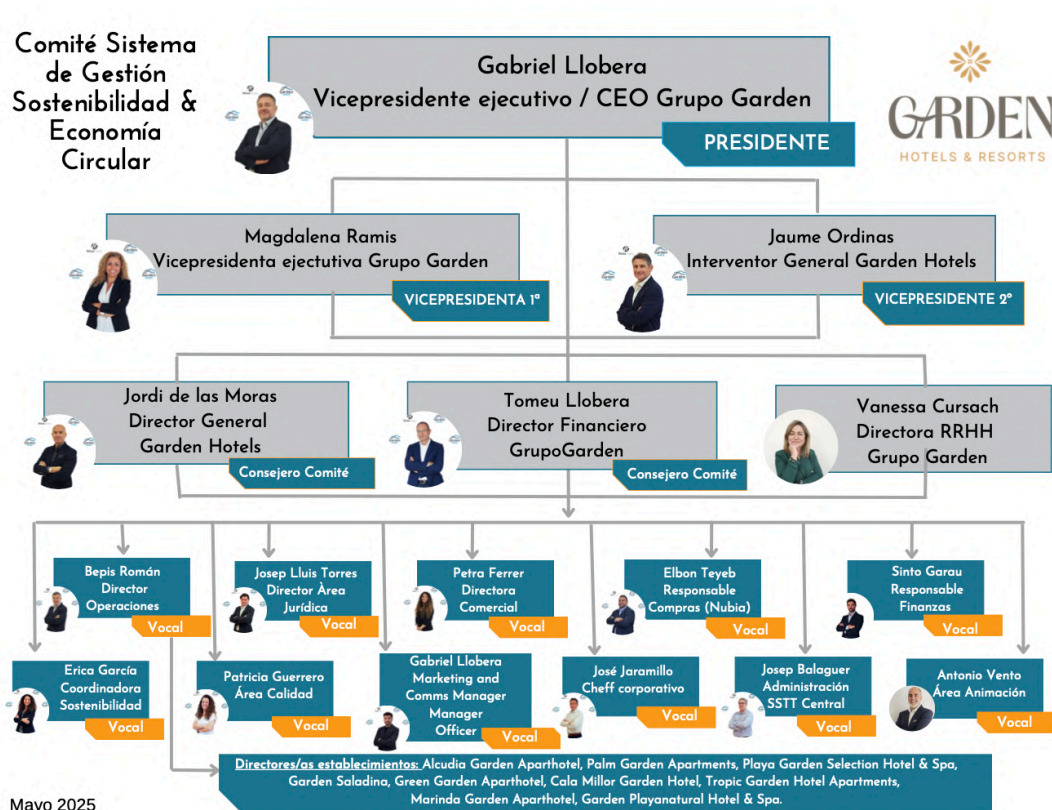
Comité Sistema de Gestión Sostenibilidad & Economía Circular

Gabriel Llobera
Vicepresidente ejecutivo / CEO Grupo Garden
PRESIDENTE

GARDEN
HOTELS & RESORTS

Magdalena Ramis
Vicepresidenta ejecutiva Grupo Garden
VICEPRESIDENTA 1ª

Jaume Ordinas
Interventor General Garden Hotels
VICEPRESIDENTE 2º

Jordi de las Moras
Director General
Garden Hotels
Consejero Comité

Tomeu Llobera
Director Financiero
GrupoGarden
Consejero Comité

Vanessa Cursach
Directora RRHH
Grupo Garden

Bepis Román
Director
Operaciones
Vocal

Josep Lluis Torres
Director Àrea
Jurídica
Vocal

Petra Ferrer
Directora
Comercial
Vocal

Elbon Teyeb
Responsable
Compras (Nubia)
Vocal

Sinto Garau
Responsable
Finanzas
Vocal

Erica García
Coordinadora
Sostenibilidad
Vocal

Patricia Guerrero
Área Calidad
Vocal

Gabriel Llobera
Marketing and
Comms Manager
Manager
Officer
Vocal

José Jaramillo
Cheff corporativo
Vocal

Josep Balaguer
Administración
SSTT Central
Vocal

Antonio Vento
Área Animación
Vocal

Directores/as establecimientos: Alcudia Garden Aparthotel, Palm Garden Apartments, Playa Garden Selection Hotel & Spa, Garden Saladina, Green Garden Aparthotel, Cala Millor Garden Hotel, Tropic Garden Hotel Apartments, Marinda Garden Aparthotel, Garden Playanatural Hotel & Spa.

Mayo 2025